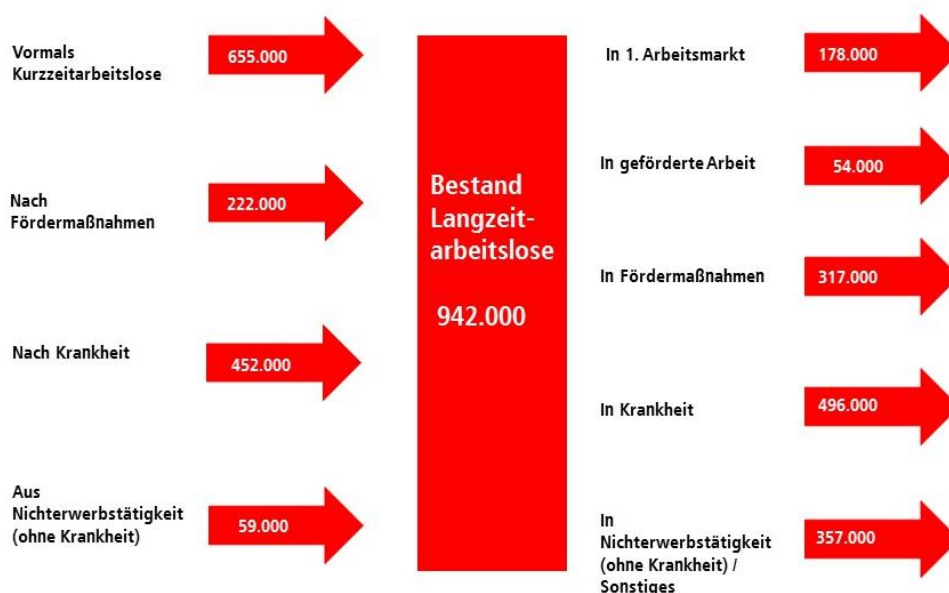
Vormals Kurzzeitarbeitslose

655.000

Nach Fördermaßnahmen

222.000

Nach Krankheit

452.000

Aus Nichterwerbstätigkeit (ohne Krankheit)

59.000

Bestand Langzeitarbeitslose

942.000

In 1. Arbeitsmarkt

178.000

In geförderte Arbeit

54.000

In Fördermaßnahmen

317.000

In Krankheit

496.000

In Nichterwerbstätigkeit (ohne Krankheit) / Sonstiges

357.000